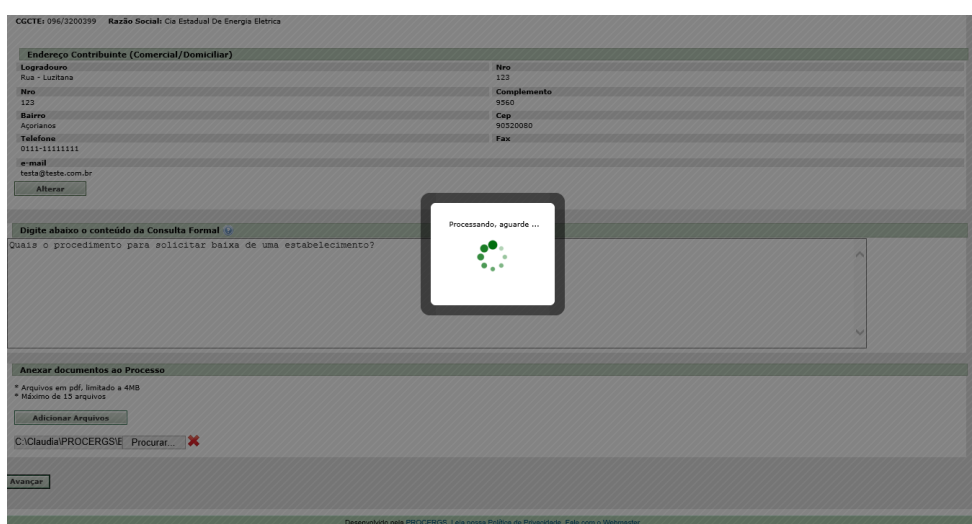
CGCTE: 096/3200399 Razão Social: Cia Estadual De Energia Eletrica

Endereço Contribuinte (Comercial/Domiciliar)

Logradouro
Rua - Luzitana

Nro
123

Nro
123

Complemento
9560

Bairro
Açorianos

Cep
90520080

Telefone
0111-11111111

Fax

e-mail
testa@teste.com.br

Alterar

Digite abaixo o conteúdo da Consulta Formal

Quais o procedimento para solicitar baixa de uma estabelecimento?

Processando, aguarde ...

Anexar documentos ao Processo

* Arquivos em pdf, limitado a 4MB
* Máximo de 15 arquivos

Adicionar Arquivos

C:\Claudia\PROCERGS\E Procurar...

Avançar

Desenvolvido pela PROCERGS. Leia nossa Política de Privacidade. Fale com o Webmaster